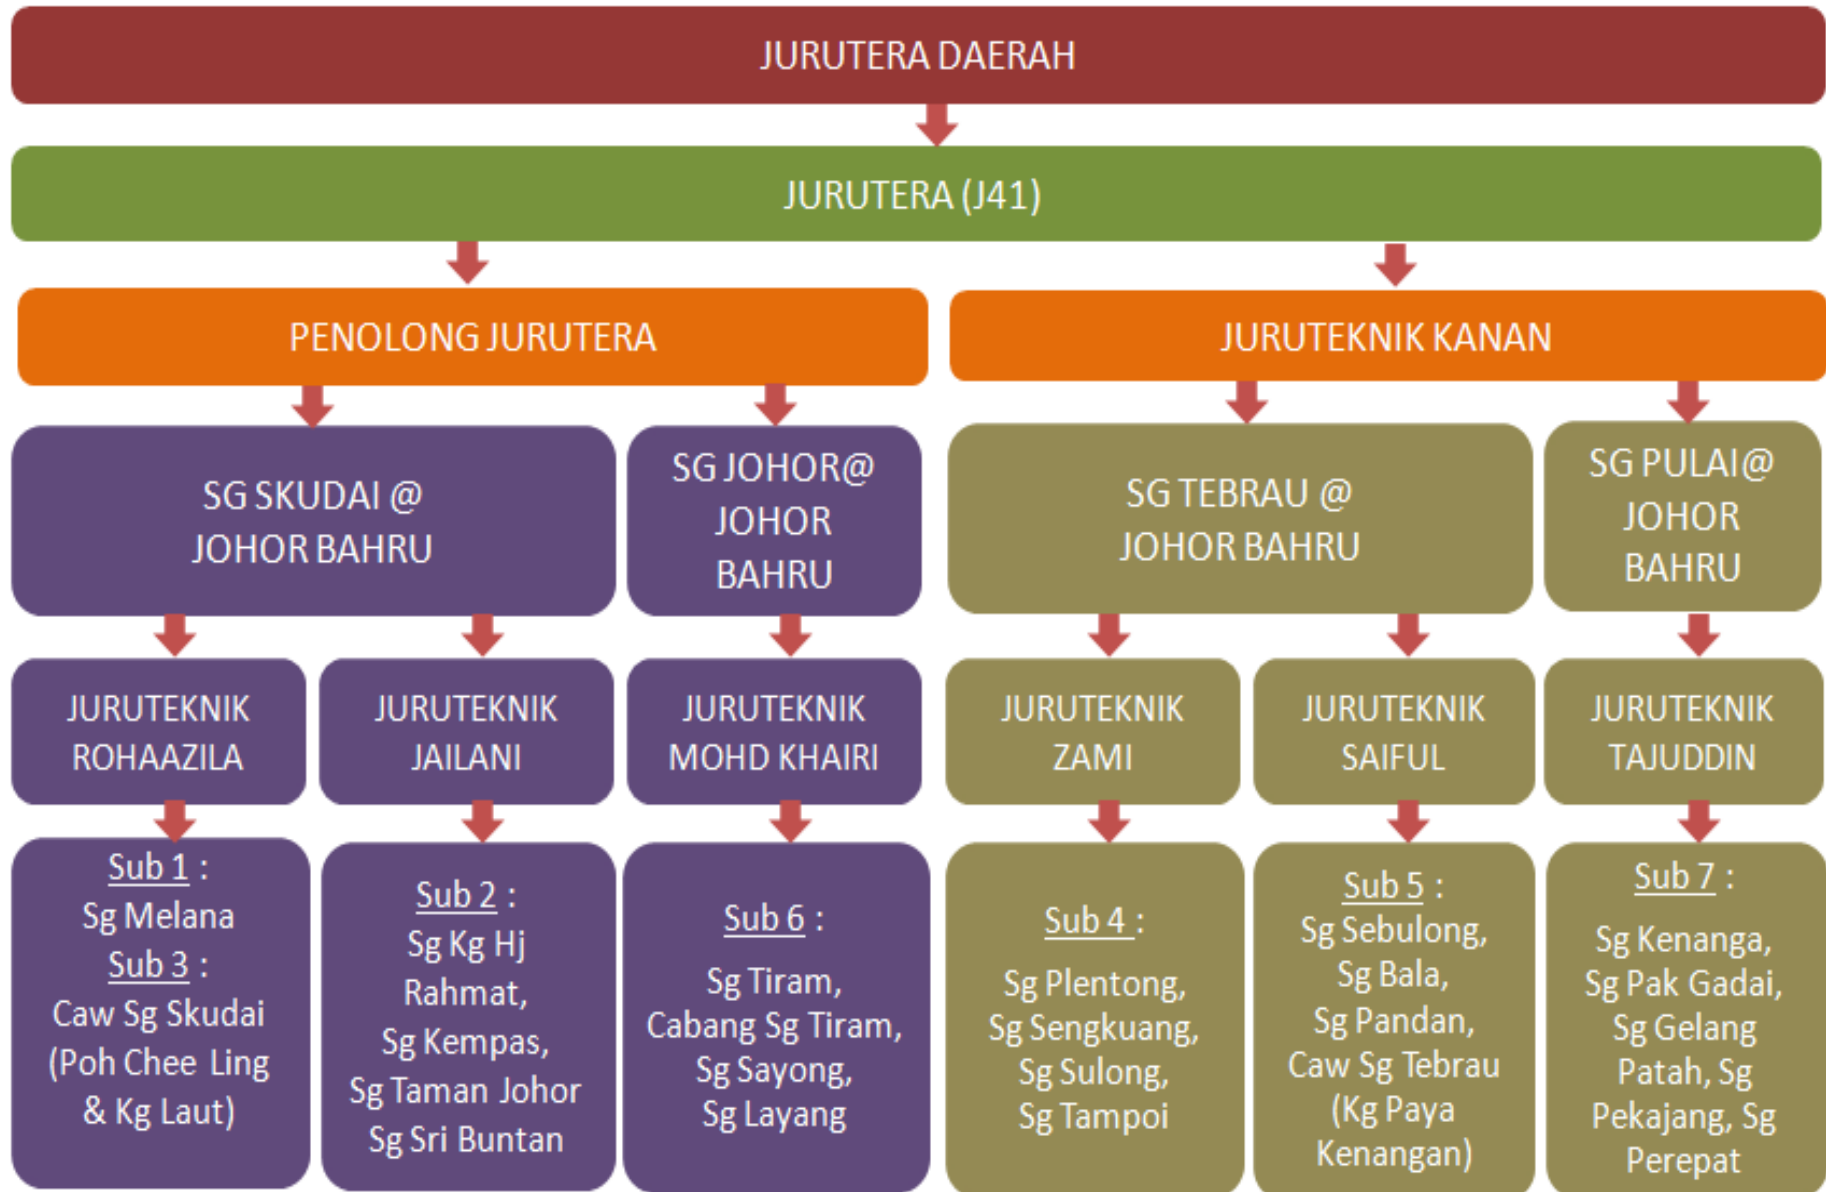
JURUTERA DAERAH

JURUTERA (J41)

PENOLONG JURUTERA

JURUTEKNIK KANAN

SG SKUDAI @ JOHOR BAHRU

SG JOHOR@ JOHOR BAHRU

SG TEBRAU @ JOHOR BAHRU

SG PULAI@ JOHOR BAHRU

JURUTEKNIK ROHAAZILA

JURUTEKNIK JAILANI

JURUTEKNIK MOHD KHAIRI

JURUTEKNIK ZAMI

JURUTEKNIK SAIFUL

JURUTEKNIK TAJUDDIN

Sub 1 : Sg Melana Sub 3 : Caw Sg Skudai (Poh Chee Ling & Kg Laut)

Sub 2 : Sg Kg Hj Rahmat, Sg Kempas, Sg Taman Johor Sg Sri Buntan

Sub 6 : Sg Tiram, Cabang Sg Tiram, Sg Sayong, Sg Layang

Sub 4 : Sg Plentong, Sg Sengkuang, Sg Sulong, Sg Tampoi

Sub 5 : Sg Sebulong, Sg Bala, Sg Pandan, Caw Sg Tebrau (Kg Paya Kenangan)

Sub 7 : Sg Kenanga, Sg Pak Gadai, Sg Gelang Patah, Sg Pekajang, Sg Perepat